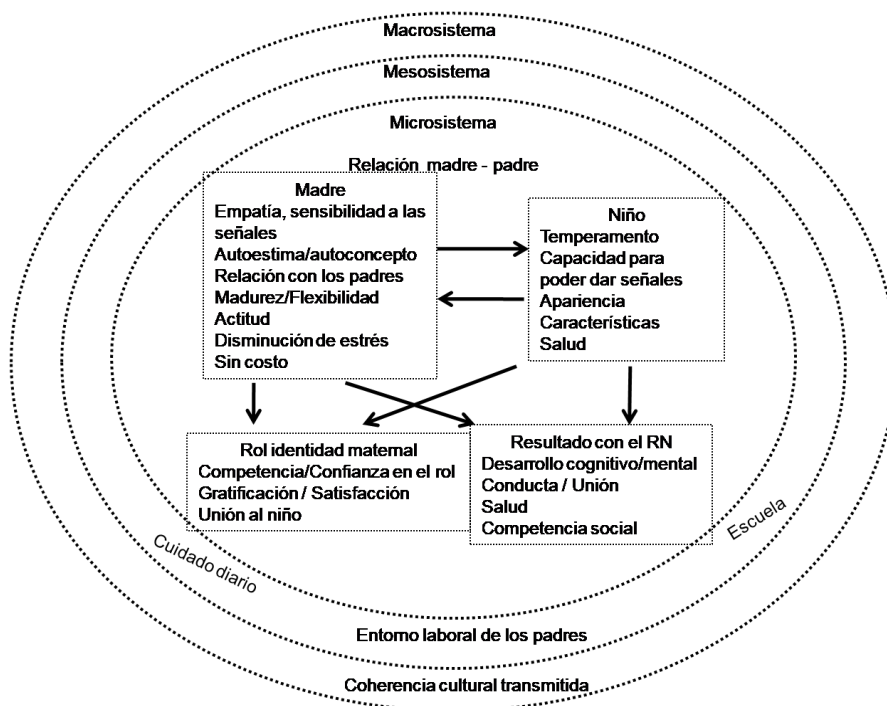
Macrosistema

Mesosistema

Microsistema

Relación madre - padre

Madre
Empatía, sensibilidad a las señales
Autoestima/autoconcepto
Relación con los padres
Madurez/Flexibilidad
Actitud
Disminución de estrés
Sin costo

Niño
Temperamento
Capacidad para poder dar señales
Apariencia
Características
Salud

Rol identidad maternal
Competencia/Confianza en el rol
Gratificación / Satisfacción
Unión al niño

Resultado con el RN
Desarrollo cognitivo/mental
Conducta / Unión
Salud
Competencia social

Cuidado diario

Escuela

Entorno laboral de los padres

Coherencia cultural transmitida